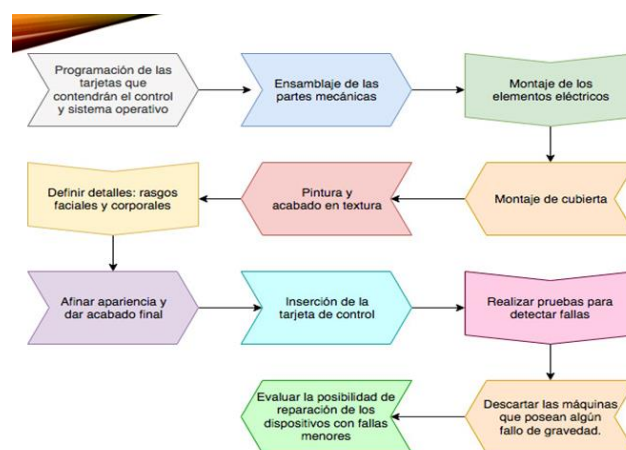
Programación de las tarjetas que contendrán el control y sistema operativo

Ensamblaje de las partes mecánicas

Montaje de los elementos eléctricos

Montaje de cubierta

Pintura y acabado en textura

Definir detalles: rasgos faciales y corporales

Afinar apariencia y dar acabado final

Inserción de la tarjeta de control

Realizar pruebas para detectar fallas

Descartar las máquinas que posean algún fallo de gravedad.

Evaluar la posibilidad de reparación de los dispositivos con fallas menores